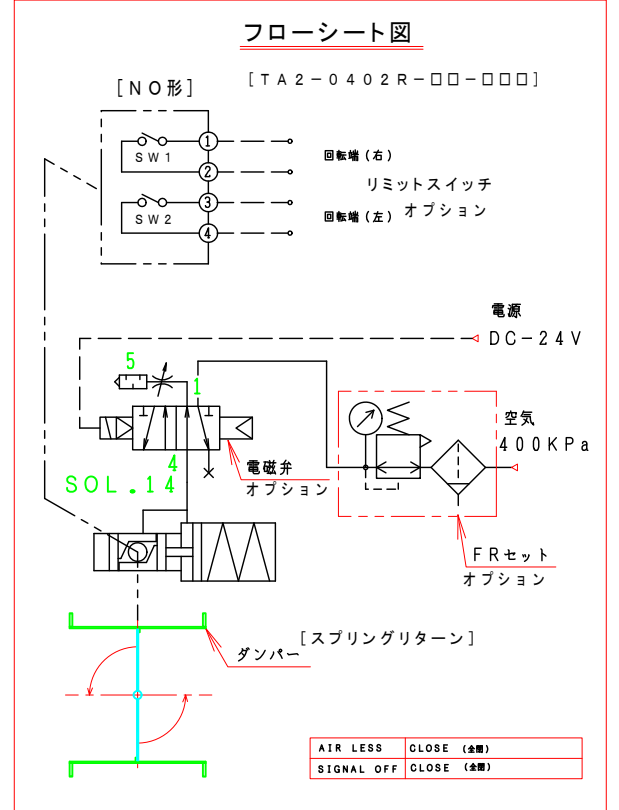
フローシート図

［ＴＡ２－０４０２Ｒ－□□－□□□］

［ＮＯ形］

ＳＷ１

ＳＷ２

1
2
3
4

回転端（右）

リミットスイッチ
オプション

回転端（左）

電源

ＤＣ－２４Ｖ

5

1

4

ＳＯＬ．１４

電磁弁
オプション

空気
４００ＫＰａ

ＦＲセット
オプション

［スプリングリターン］

ダンパー

| AIR LESS | CLOSE （全閉） |
|---|---|
| SIGNAL OFF | CLOSE （全閉） |